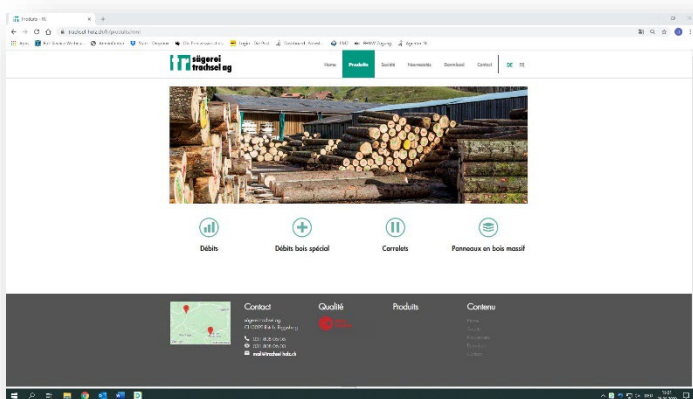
Produits - FR

trachsel-holz.ch/fr/produits.html

Apps

sägerei trachsel ag

Home Produits Société Nouveautés Download Contact DE FR

Débits

Débits bois spécial

Carrelets

Panneaux en bois massif

Contact

sägerei trachsel ag
CH-3089 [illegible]

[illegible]
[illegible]
mail@trachsel-holz.ch

Qualité

Produits

Contenu

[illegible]